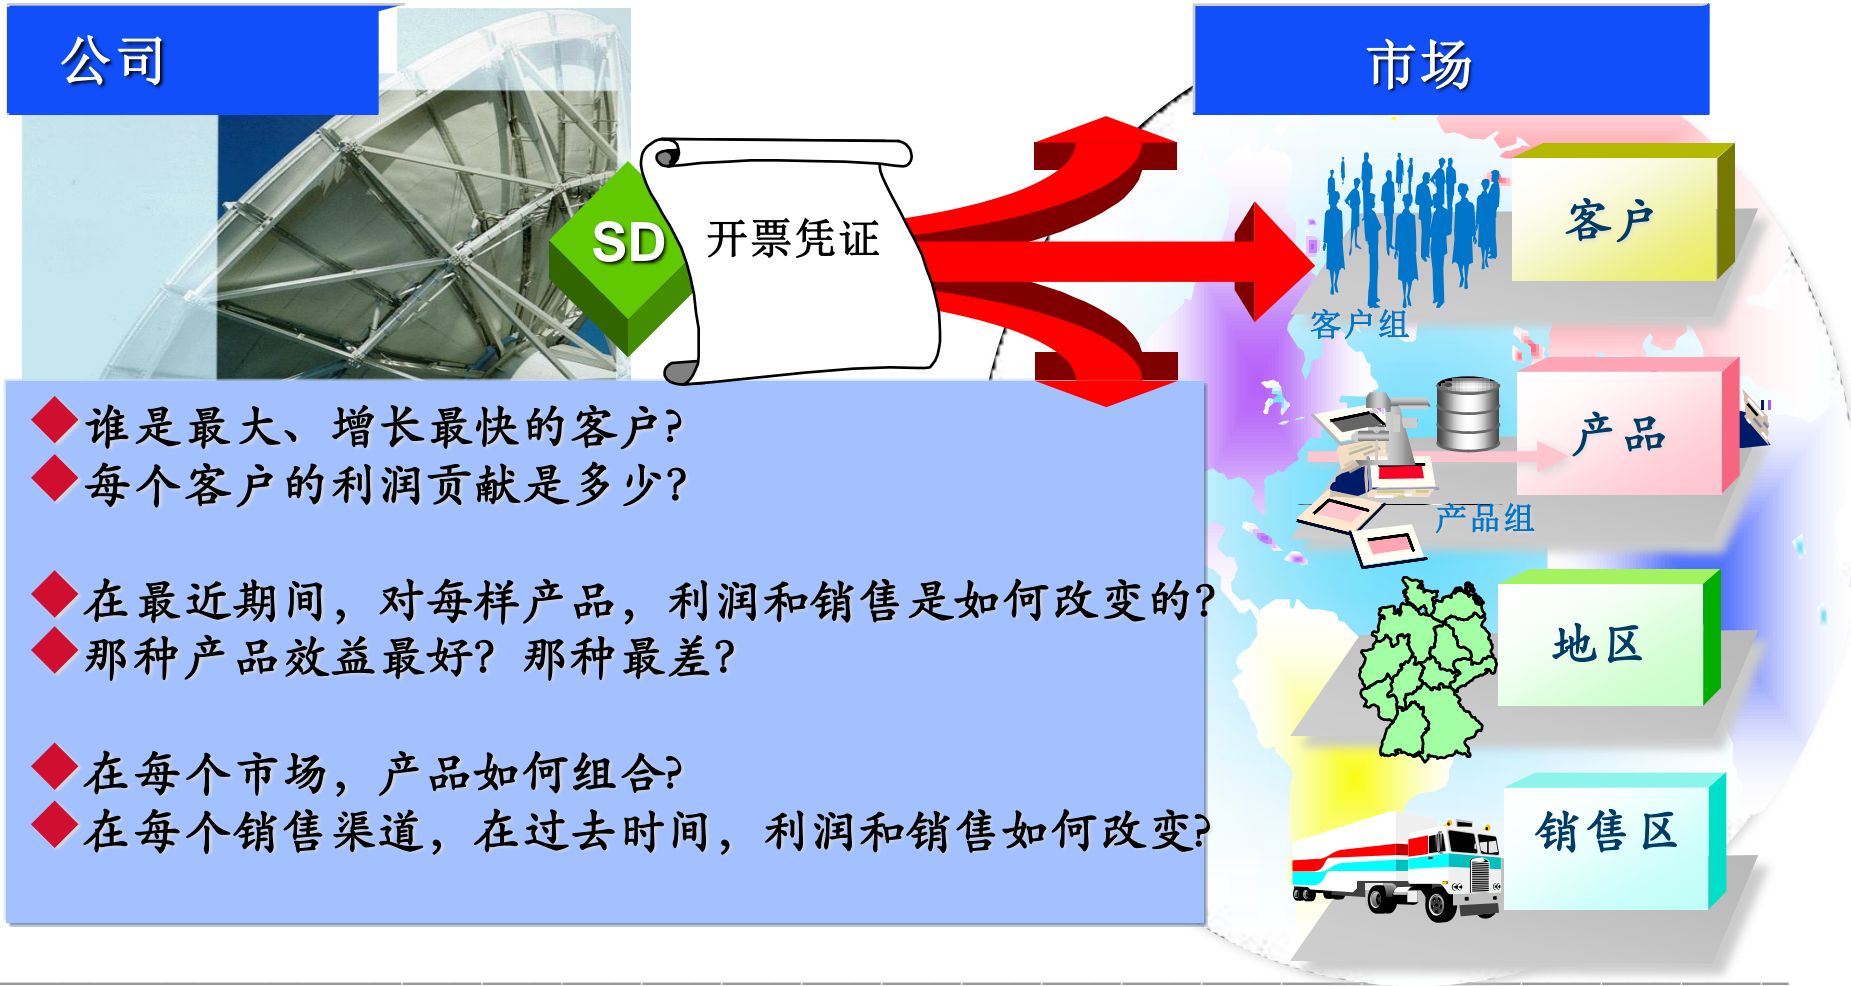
公司

市场

SD

开票凭证

客户

客户组

产品

产品组

地区

销售区

谁是最大、增长最快的客户?
每个客户的利润贡献是多少?

在最近期间，对每样产品，利润和销售是如何改变的?
那种产品效益最好? 那种最差?

在每个市场，产品如何组合?
在每个销售渠道，在过去时间，利润和销售如何改变?